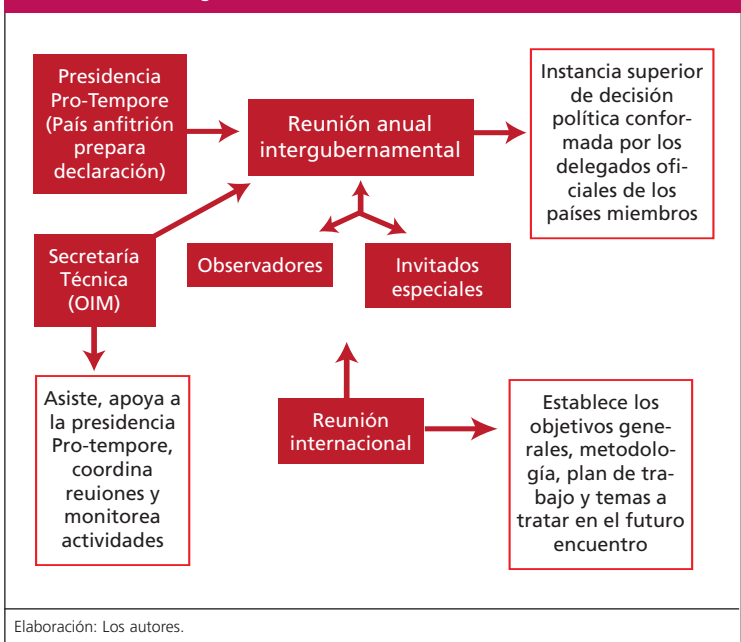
Presidencia Pro-Tempore (País anfitrión prepara declaración)

Reunión anual intergubernamental

Instancia superior de decisión política conformada por los delegados oficiales de los países miembros

Secretaría Técnica (OIM)

Observadores

Invitados especiales

Asiste, apoya a la presidencia Pro-tempore, coordina reuiones y monitorea actividades

Reunión internacional

Establece los objetivos generales, metodología, plan de trabajo y temas a tratar en el futuro encuentro

Elaboración: Los autores.